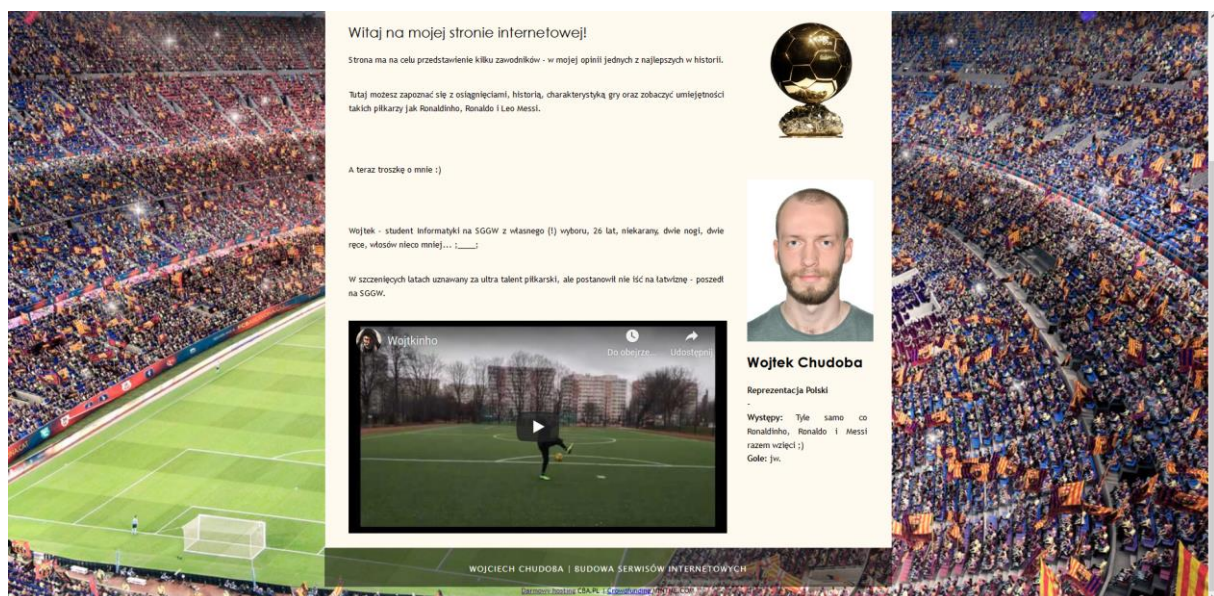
Witaj na mojej stronie internetowej!

Strona ma na celu przedstawienie kilku zawodników - w mojej opinii jednych z najlepszych w historii.

Tutaj możesz zapoznać się z osiągnięciami, historią, charakterystyką gry oraz zobaczyć umiejętności takich piłkarzy jak Ronaldinho, Ronaldo i Leo Messi.

A teraz troszkę o mnie :)

Wojtek - student informatyki na SGGW z własnego (!) wyboru, 26 lat, niekarany, dwie nogi, dwie ręce, włosów nieco mniej... ;____;

W szczenięcych latach uznawany za ultra talent piłkarski, ale postanowił nie iść na łatwiznę - poszedł na SGGW.

Wojtkinho

Do obejrze...

Udostępnij

Wojtek Chudoba

Reprezentacja Polski

-

Występy: Tyle samo co Ronaldinho, Ronaldo i Messi razem wzięci :)

Gole: jw.

WOJCIECH CHUDOBA | BUDOWA SERWISÓW INTERNETOWYCH

Darmowy hosting CBA.PL | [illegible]